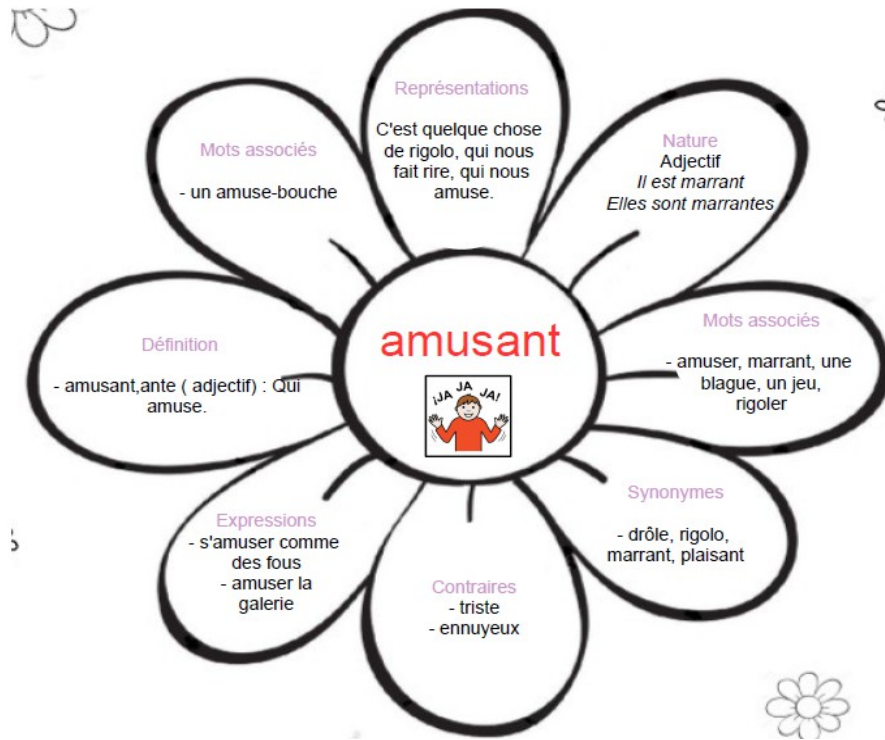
Représentations

C'est quelque chose de rigolo, qui nous fait rire, qui nous amuse.

Nature
Adjectif
*Il est marrant*
*Elles sont marrantes*

Mots associés
- amuser, marrant, une blague, un jeu, rigoler

Synonymes
- drôle, rigolo, marrant, plaisant

Contraires
- triste
- ennuyeux

Expressions
- s'amuser comme des fous
- amuser la galerie

Définition
- amusant,ante ( adjectif) : Qui amuse.

Mots associés
- un amuse-bouche

amusant

¡JA JA JA!